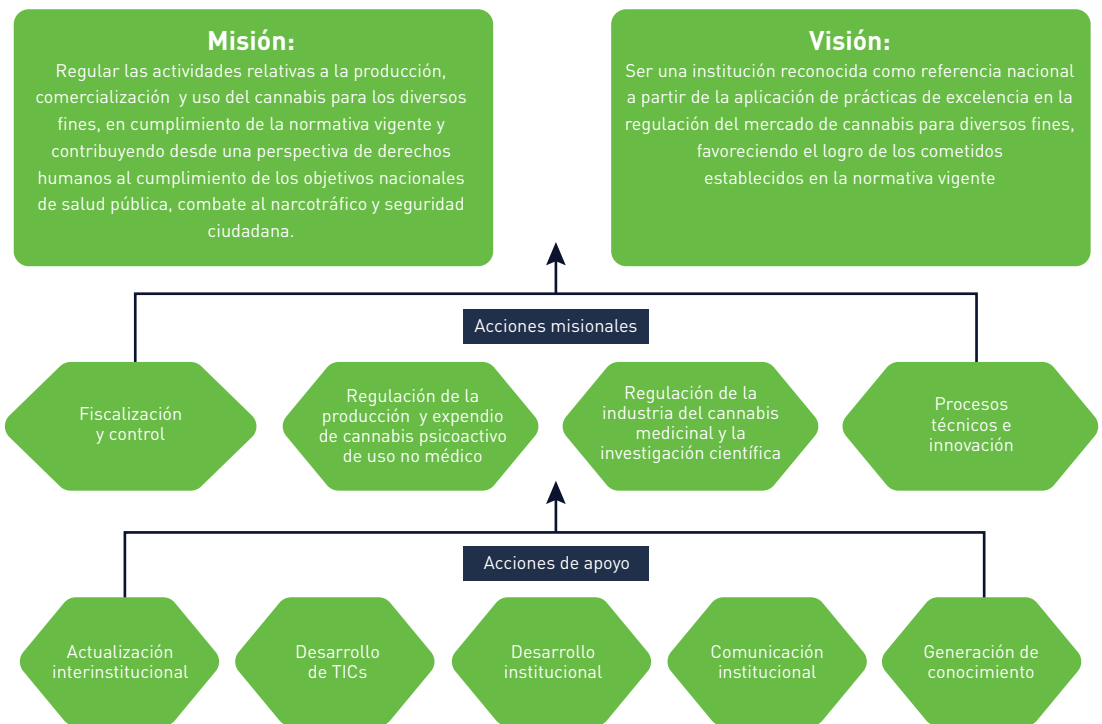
Misión:
Regular las actividades relativas a la producción, comercialización y uso del cannabis para los diversos fines, en cumplimiento de la normativa vigente y contribuyendo desde una perspectiva de derechos humanos al cumplimiento de los objetivos nacionales de salud pública, combate al narcotráfico y seguridad ciudadana.

Visión:
Ser una institución reconocida como referencia nacional a partir de la aplicación de prácticas de excelencia en la regulación del mercado de cannabis para diversos fines, favoreciendo el logro de los cometidos establecidos en la normativa vigente

Acciones misionales

Fiscalización y control

Regulación de la producción y expendio de cannabis psicoactivo de uso no médico

Regulación de la industria del cannabis medicinal y la investigación científica

Procesos técnicos e innovación

Acciones de apoyo

Actualización interinstitucional

Desarrollo de TICs

Desarrollo institucional

Comunicación institucional

Generación de conocimiento